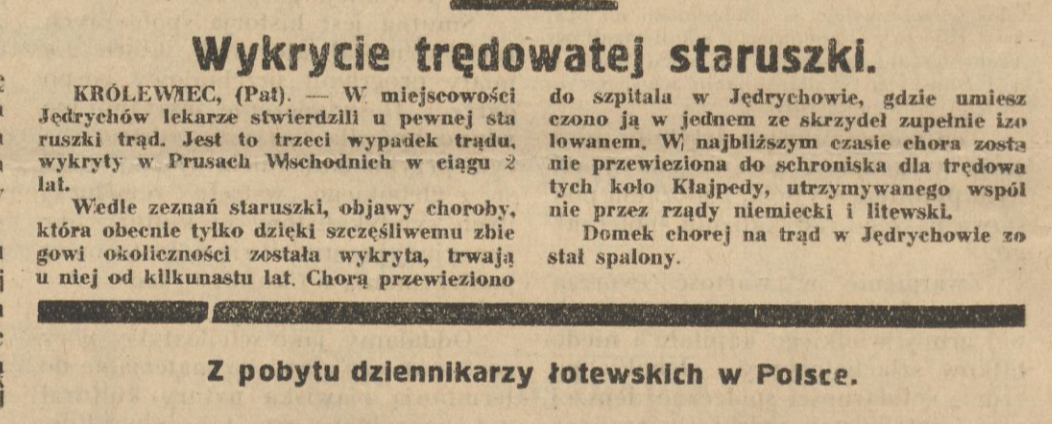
Wykrycie trędowatej staruszki.

KRÓLEWIEC, (Pat). — W miejscowości Jędrychów lekarze stwierdzili u pewnej staruszki trąd. Jest to trzeci wypadek trądu, wykryty w Prusach Wschodnich w ciągu 2 lat.

Wedle zeznań staruszki, objawy choroby, która obecnie tylko dzięki szczęśliwemu zbiegowi okoliczności została wykryta, trwają u niej od kilkunastu lat. Chorą przewieziono do szpitala w Jędrychowie, gdzie umieszczono ją w jednem ze skrzydeł zupełnie izolowanem. W najbliższym czasie chora zostanie przewieziona do schroniska dla trędowatych koło Kłajpedy, utrzymywanego wspólnie przez rządy niemiecki i litewski.

Domek chorej na trąd w Jędrychowie został spalony.

Z pobytu dziennikarzy łotewskich w Polsce.